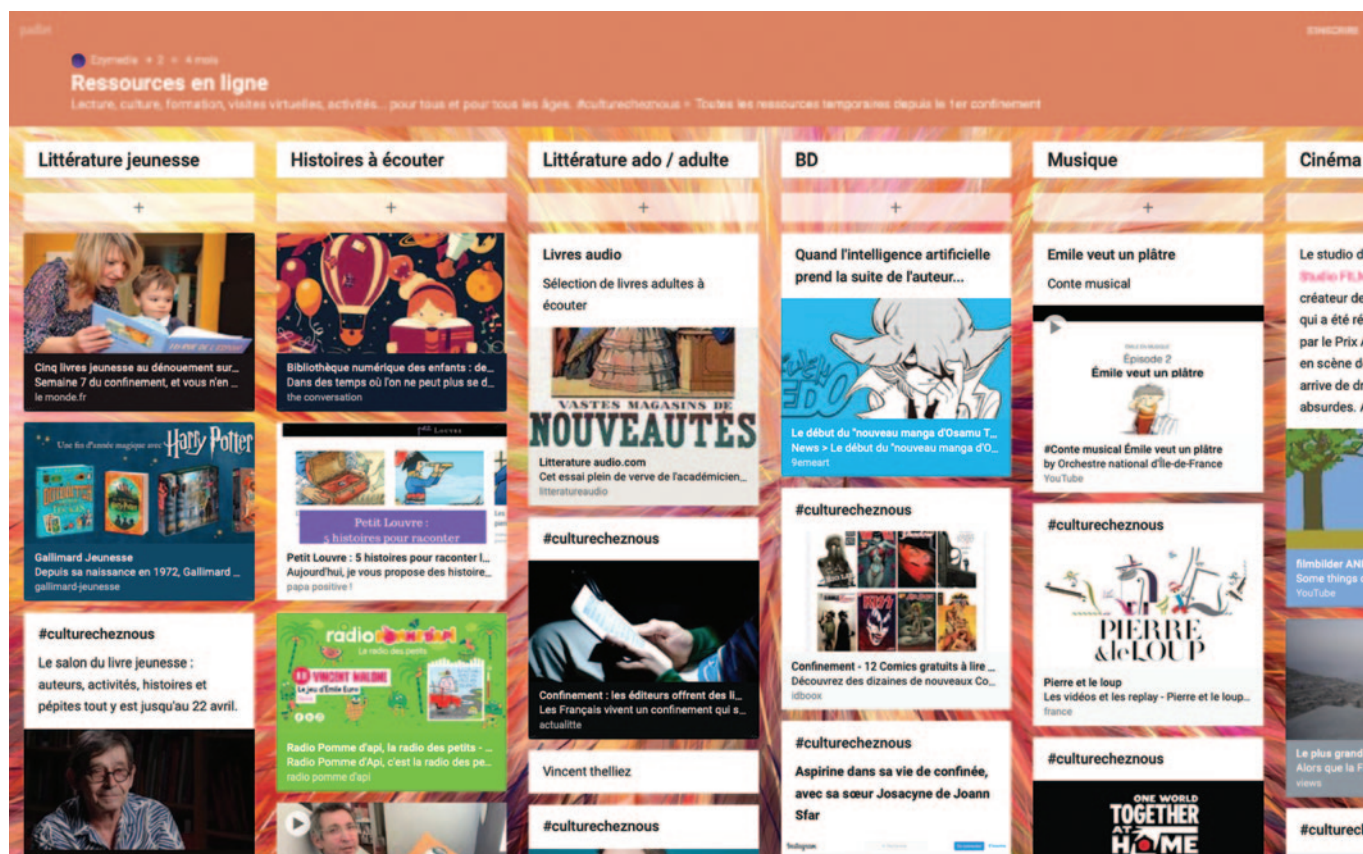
padlet

Ezymedia + 2 • 4 mois

S'INSCRIRE

Ressources en ligne

Lecture, culture, formation, visites virtuelles, activités... pour tous et pour tous les âges. #culturecheznous = Toutes les ressources temporaires depuis le 1er confinement

Littérature jeunesse

+

Cinq livres jeunesse au dénouement sur...
Semaine 7 du confinement, et vous n'en ...
le monde.fr

Une fin d'année magique avec Harry Potter

Gallimard Jeunesse
Depuis sa naissance en 1972, Gallimard ...
gallimard-jeunesse

#culturecheznous

Le salon du livre jeunesse : auteurs, activités, histoires et pépites tout y est jusqu'au 22 avril.

Histoires à écouter

+

Bibliothèque numérique des enfants : de...
Dans des temps où l'on ne peut plus se d...
the conversation

Petit Louvre : 5 histoires pour raconter

Petit Louvre : 5 histoires pour raconter l...
Aujourd'hui, je vous propose des histoire...
papa positive !

radio pomme d'api
Le radio des petits
VINCENT MALONE
Le jeu d'Émile Euro

Radio Pomme d'api, la radio des petits - ...
Radio Pomme d'Api, c'est la radio des pe...
radio pomme d'api

Littérature ado / adulte

+

Livres audio

Sélection de livres adultes à écouter

VASTES MAGASINS DE NOUVEAUTÉS

Litterature audio.com
Cet essai plein de verve de l'académicien...
litteratureaudio

#culturecheznous

Confinement : les éditeurs offrent des li...
Les Français vivent un confinement qui s...
actualitte

Vincent thelliez

#culturecheznous

BD

+

Quand l'intelligence artificielle prend la suite de l'auteur...

Le début du "nouveau manga d'Osamu T...
News > Le début du "nouveau manga d'O...
9emeart

#culturecheznous

Confinement - 12 Comics gratuits à lire ...
Découvrez des dizaines de nouveaux Co...
idboox

#culturecheznous

Aspirine dans sa vie de confinée, avec sa sœur Josacyne de Joann Sfar

Instagram

Musique

+

Emile veut un plâtre

Conte musical

Épisode 2
Émile veut un plâtre

#Conte musical Émile veut un plâtre
by Orchestre national d'Île-de-France
YouTube

#culturecheznous

PIERRE & le LOUP

Pierre et le loup
Les vidéos et les replay - Pierre et le loup...
france

#culturecheznous

ONE WORLD TOGETHER AT HOME

Cinéma

Le studio d
Studio FILM
créateur de
qui a été ré
par le Prix A
en scène d
arrive de dr
absurdes. A

filmbilder AN
Some things
YouTube

Le plus grand
Alors que la P
views

#culturech